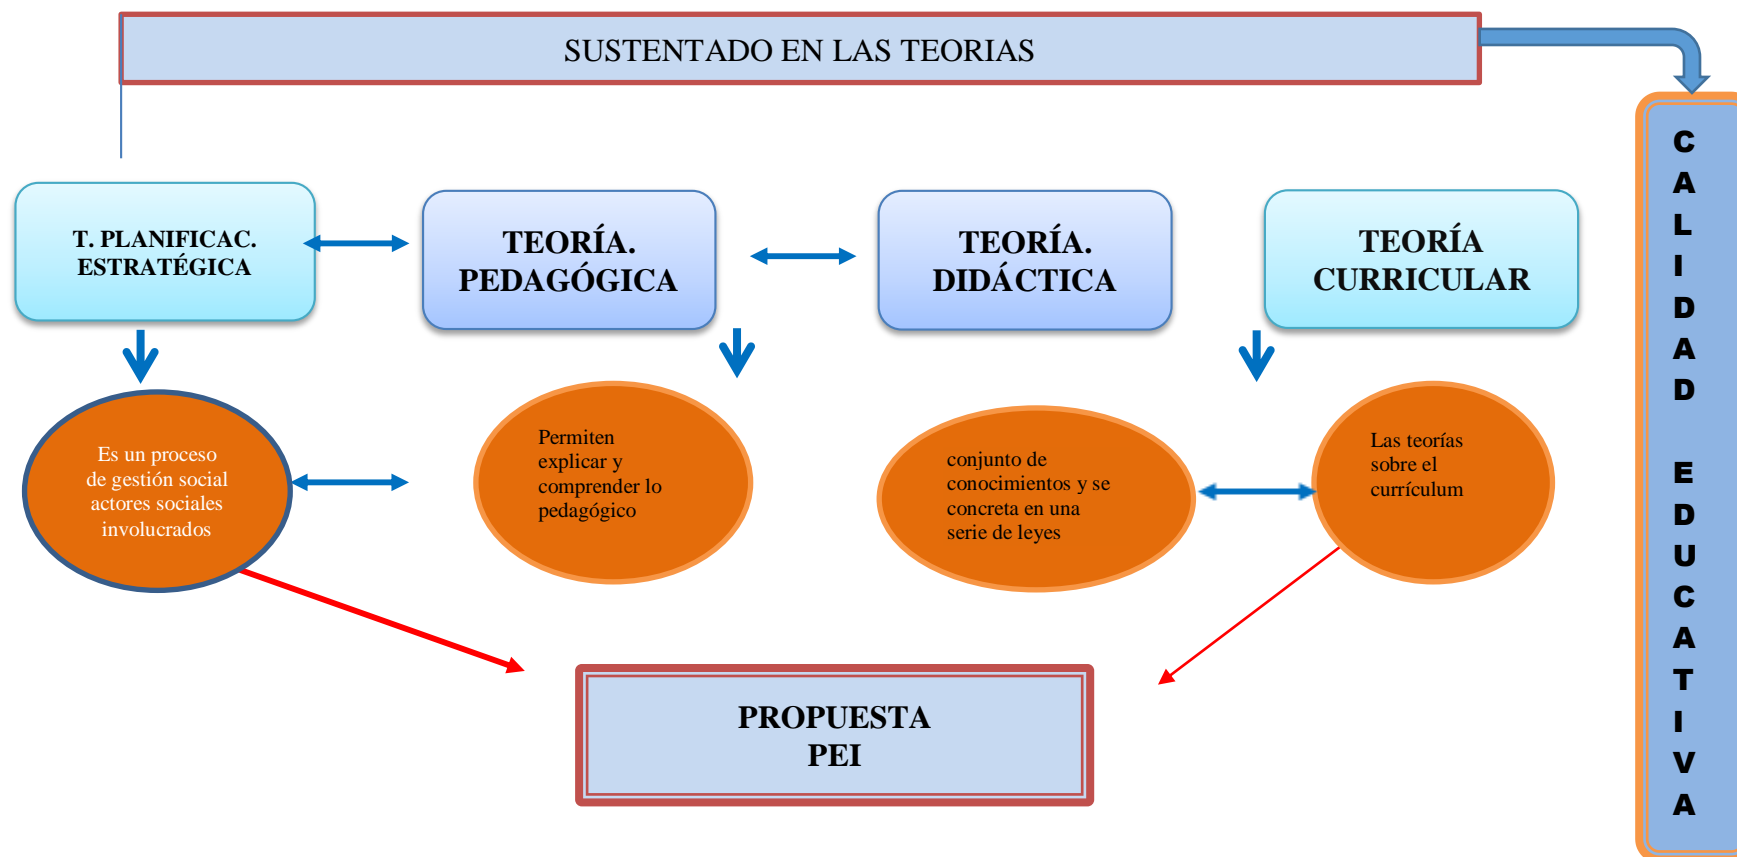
SUSTENTADO EN LAS TEORIAS

T. PLANIFICAC. ESTRATÉGICA

TEORÍA. PEDAGÓGICA

TEORÍA. DIDÁCTICA

TEORÍA CURRICULAR

Es un proceso de gestión social actores sociales involucrados

Permiten explicar y comprender lo pedagógico

conjunto de conocimientos y se concreta en una serie de leyes

Las teorías sobre el currículum

PROPUESTA PEI

CALIDAD EDUCATIVA